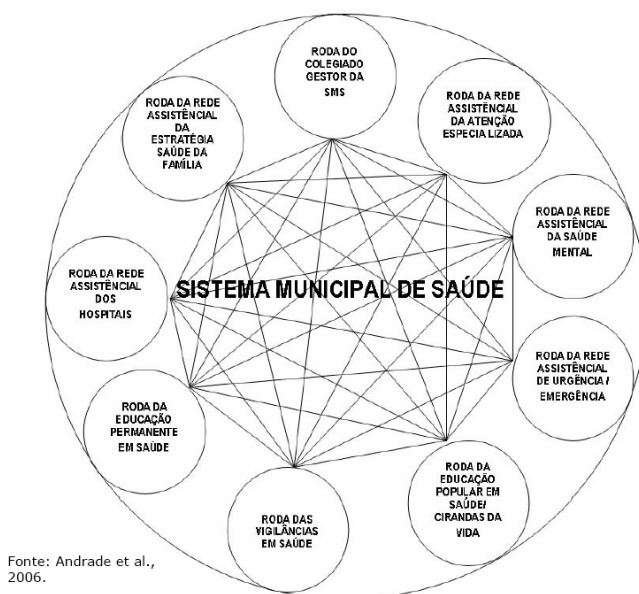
RODA DO COLEGIADO GESTOR DA SMS

RODA DA REDE ASSISTÊNCIAL DA ATENÇÃO ESPECIA LIZADA

RODA DA REDE ASSISTÊNCIAL DA SAÚDE MENTAL

RODA DA REDE ASSISTÊNCIAL DE URGÊNCIA / EMERGÊNCIA

RODA DA EDUCAÇÃO POPULAR EM SAÚDE/ CIRANDAS DA VIDA

RODA DAS VIGILÂNCIAS EM SAÚDE

RODA DA EDUCAÇÃO PERMANENTE EM SAÚDE

RODA DA REDE ASSISTÊNCIAL DOS HOSPITAIS

RODA DA REDE ASSISTÊNCIAL DA ESTRATÉGIA SAÚDE DA FAMÍLIA

SISTEMA MUNICIPAL DE SAÚDE

Fonte: Andrade et al., 2006.